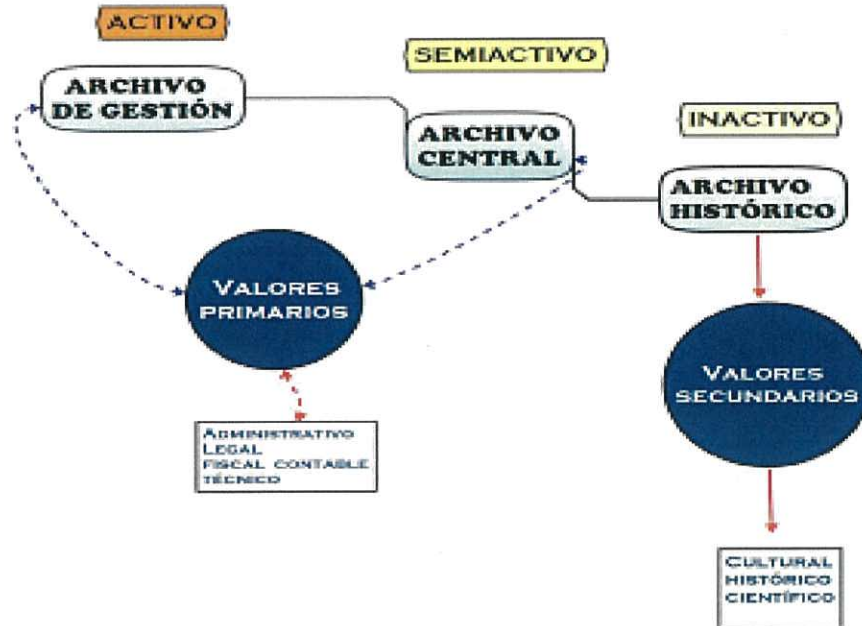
ACTIVO

ARCHIVO DE GESTIÓN

SEMIACTIVO

ARCHIVO CENTRAL

INACTIVO

ARCHIVO HISTÓRICO

VALORES PRIMARIOS

VALORES SECUNDARIOS

ADMINISTRATIVO
LEGAL
FISCAL CONTABLE
TÉCNICO

CULTURAL
HISTÓRICO
CIENTÍFICO